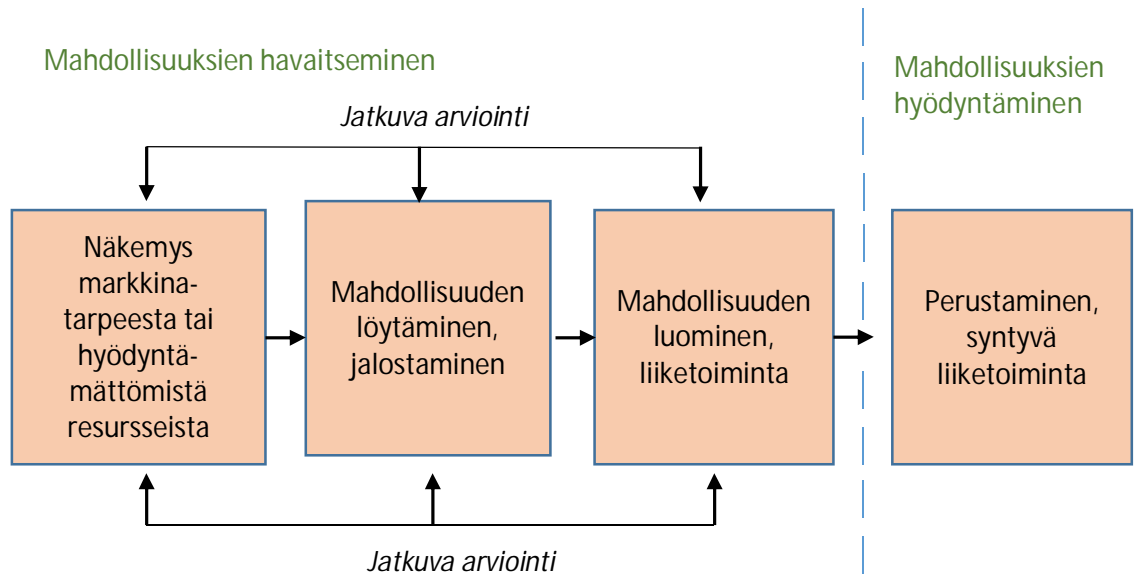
Mahdollisuuksien havaitseminen

Mahdollisuuksien hyödyntäminen

Jatkuva arviointi

Näkemys markkinatarpeesta tai hyödyntämättömistä resursseista

Mahdollisuuden löytäminen, jalostaminen

Mahdollisuuden luominen, liiketoiminta

Perustaminen, syntyvä liiketoiminta

Jatkuva arviointi